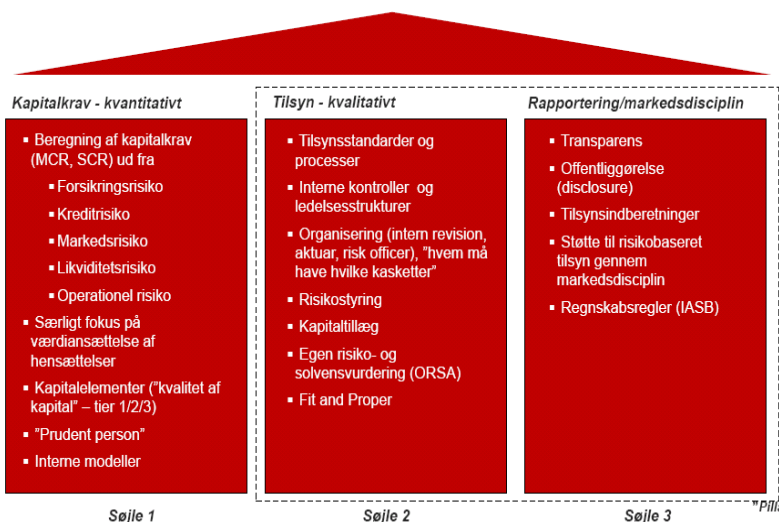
Kapitalkrav - kvantitativt

- Beregning af kapitalkrav (MCR, SCR) ud fra
  - Forsikringsrisiko
  - Kreditrisiko
  - Markedsrisiko
  - Likviditetsrisiko
  - Operationel risiko
- Særligt fokus på værdiansættelse af hensættelser
- Kapitalelementer ("kvalitet af kapital" – tier 1/2/3)
- "Prudent person"
- Interne modeller

Søile 1

Tilsyn - kvalitativt

- Tilsynsstandarder og processer
- Interne kontroller og ledelsesstrukturer
- Organisering (intern revision, aktuar, risk officer), "hvem må have hvilke kasketter"
- Risikostyring
- Kapitaltillæg
- Egen risiko- og solvensvurdering (ORSA)
- Fit and Proper

Søile 2

Rapportering/markedsdisciplin

- Transparens
- Offentliggørelse (disclosure)
- Tilsynsindberetninger
- Støtte til risikobaseret tilsyn gennem markedsdisciplin
- Regnskabsregler (IASB)

Søile 3

"Pill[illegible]